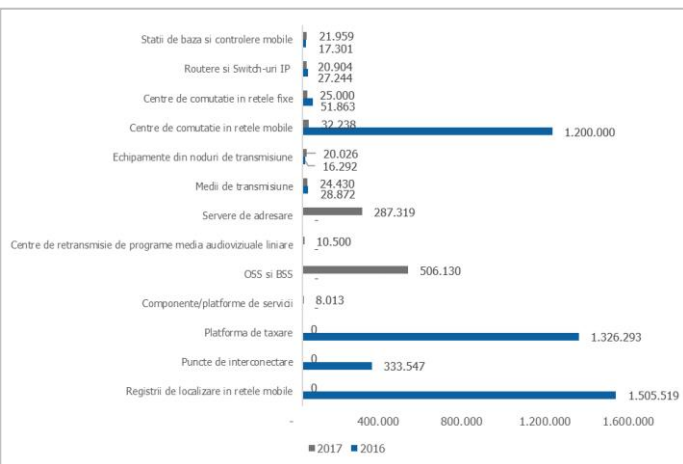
Statii de baza si controlere mobile
21.959
17.301
Routere si Switch-uri IP
20.904
27.244
Centre de comutatie in retele fixe
25.000
51.863
Centre de comutatie in retele mobile
32.238
1.200.000
Echipamente din noduri de transmisiune
20.026
16.292
Medii de transmisiune
24.430
28.872
Servere de adresare
287.319
-
Centre de retransmisie de programe media audioviziuale liniare
10.500
OSS si BSS
506.130
-
Componente/platforme de servicii
8.013
Platforma de taxare
0
1.326.293
Puncte de interconectare
0
333.547
Registrii de localizare in retele mobile
0
1.505.519

-
400.000
800.000
1.200.000
1.600.000

2017
2016